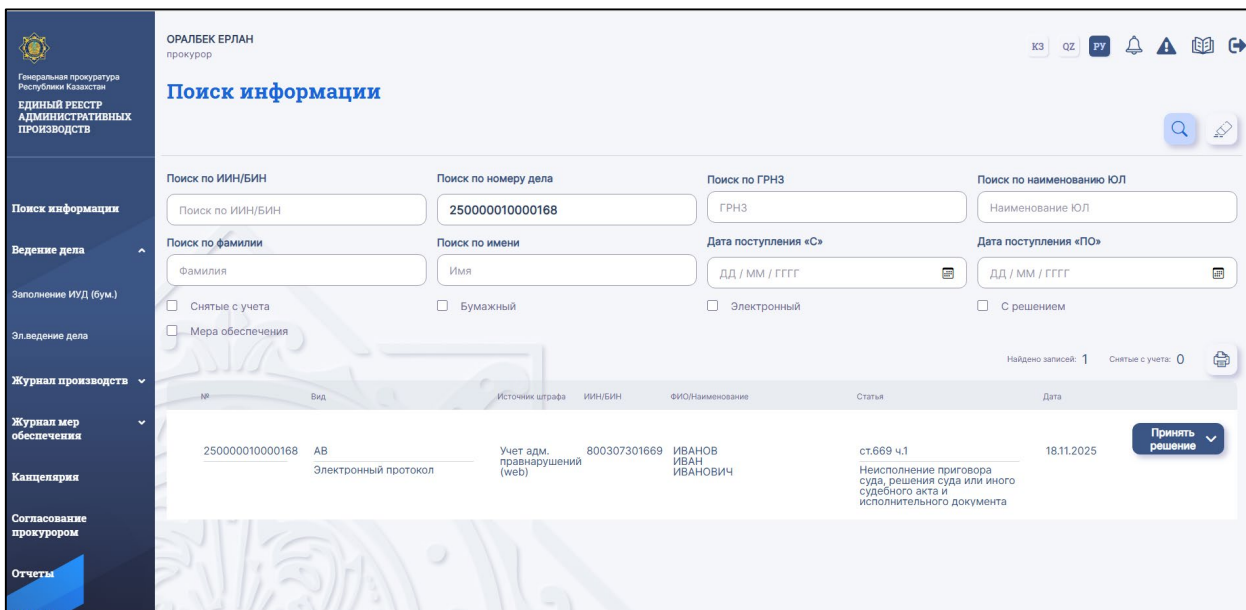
Генеральная прокуратура Республики Казахстан
ЕДИНЫЙ РЕЕСТР АДМИНИСТРАТИВНЫХ ПРОИЗВОДСТВ

Поиск информации
Ведение дела
Заполнение ИУД (бум.)
Эл.ведение дела
Журнал производств
Журнал мер обеспечения
Канцелярия
Согласование прокурором
Отчеты

ОРАЛБЕК ЕРЛАН
прокурор

КЗ QZ РУ

Поиск информации

Поиск по ИИН/БИН
Поиск по ИИН/БИН
Поиск по номеру дела
250000010000168
Поиск по ГРНЗ
ГРНЗ
Поиск по наименованию ЮЛ
Наименование ЮЛ
Поиск по фамилии
Фамилия
Поиск по имени
Имя
Дата поступления «С»
ДД / ММ / ГГГГ
Дата поступления «ПО»
ДД / ММ / ГГГГ
Снятые с учета
Бумажный
Электронный
С решением
Мера обеспечения

Найдено записей: 1 Снятые с учета: 0

| № | Вид | Источник штрафа | ИИН/БИН | ФИО/Наименование | Статья | Дата | |
|---|---|---|---|---|---|---|---|
| 250000010000168 | АВ Электронный протокол | Учет адм. правнарушений (web) | 800307301669 | ИВАНОВ ИВАН ИВАНОВИЧ | ст.669 ч.1 Неисполнение приговора суда, решения суда или иного судебного акта и исполнительного документа | 18.11.2025 | Принять решение |